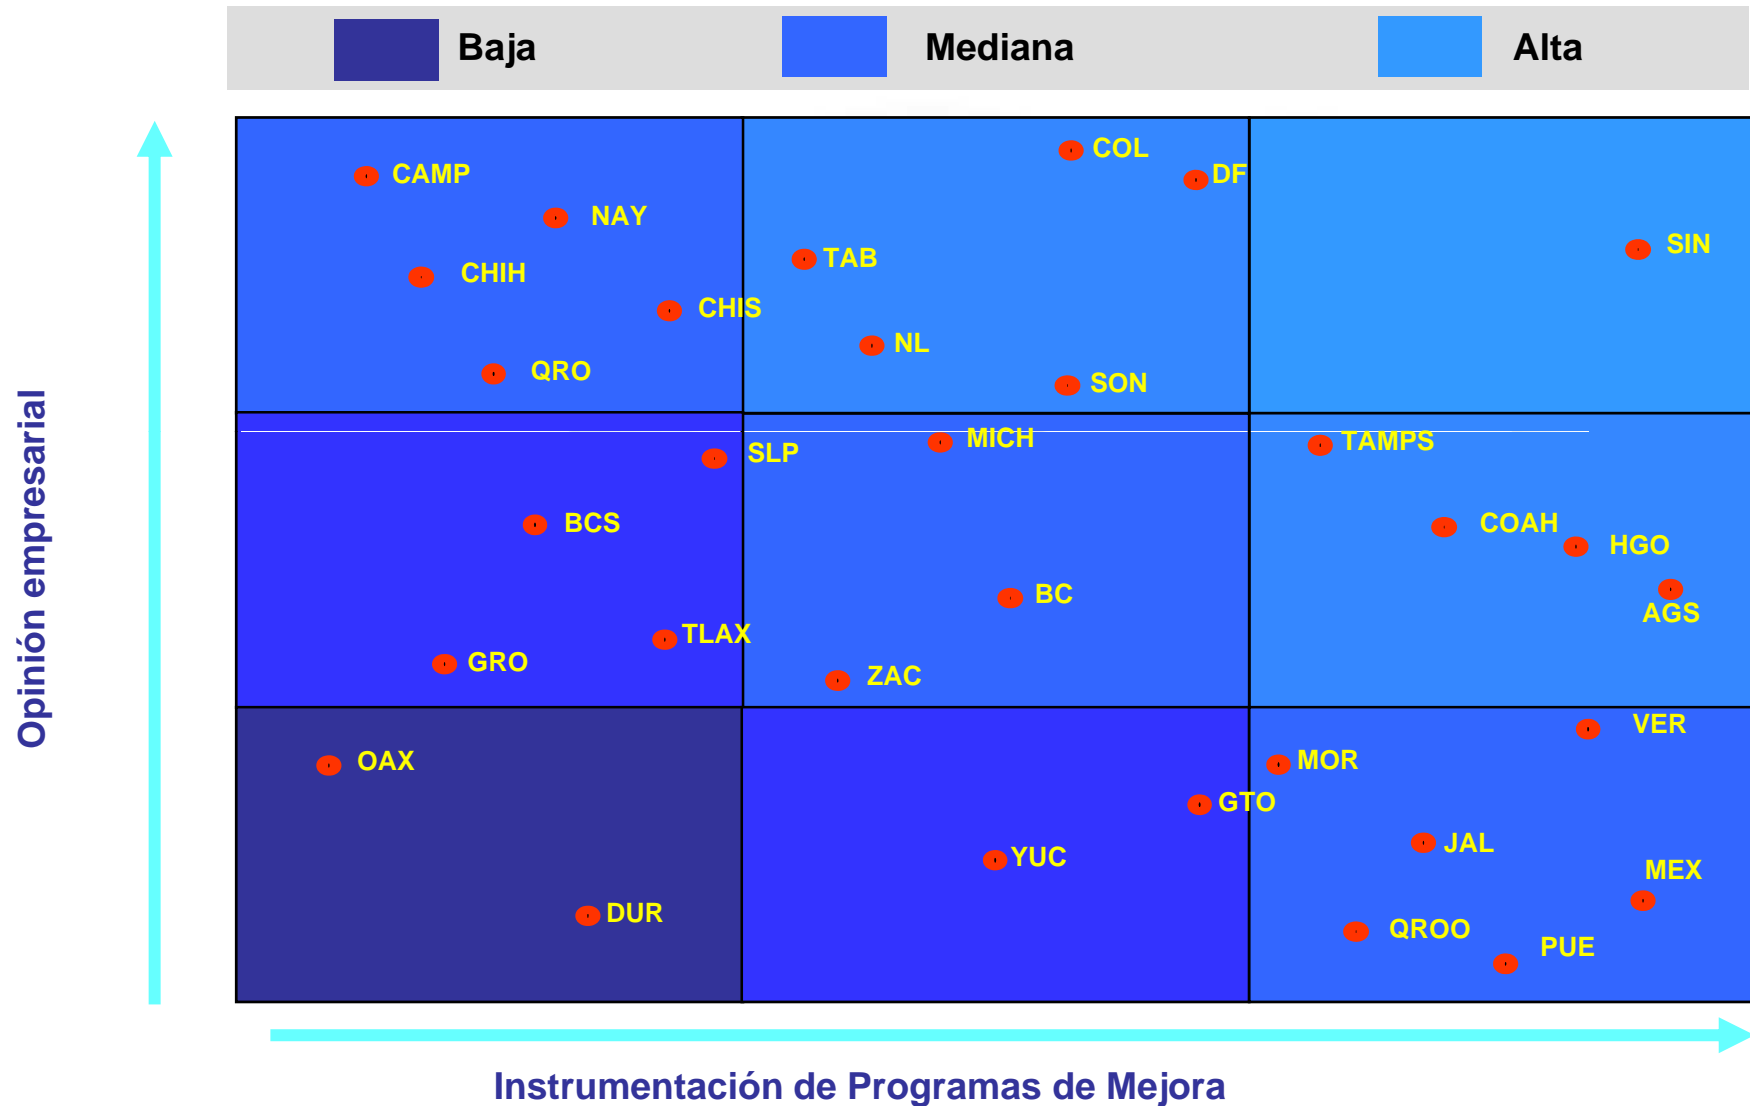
Baja Mediana Alta

Opinión empresarial

CAMP
NAY
CHIH
CHIS
QRO
COL
DF
TAB
NL
SON
SIN
SLP
MICH
TAMPS
BCS
COAH
HGO
AGS
BC
TLAX
GRO
ZAC
OAX
VER
MOR
GTO
JAL
YUC
MEX
DUR
QROO
PUE

Instrumentación de Programas de Mejora